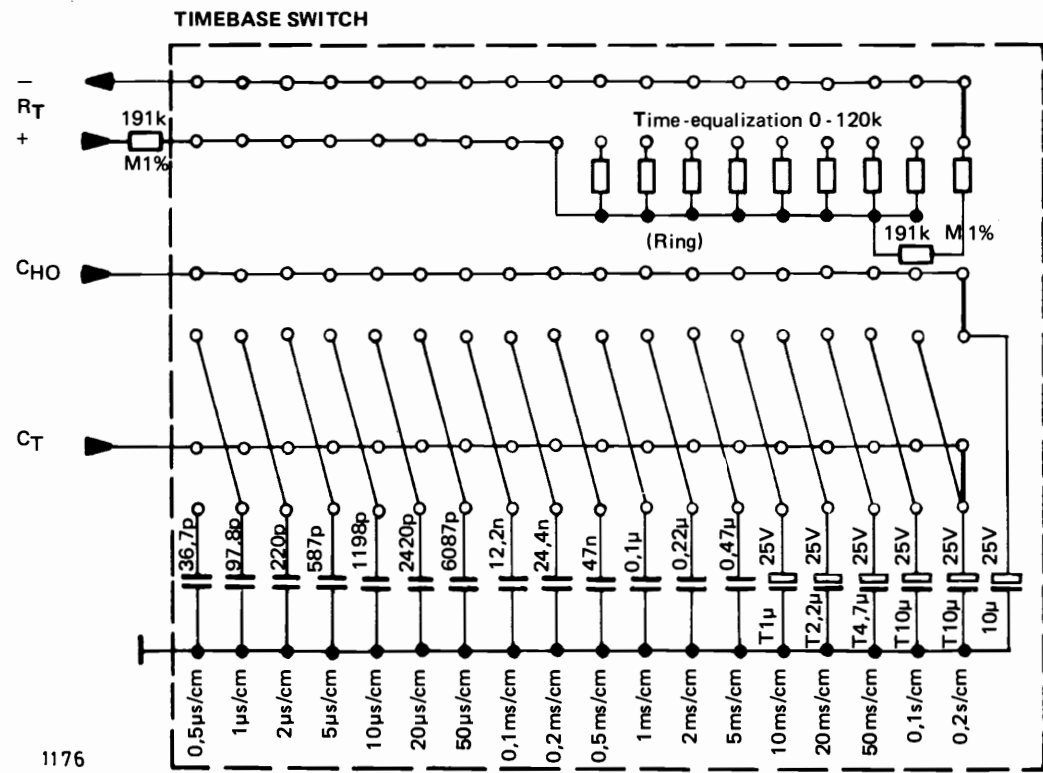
TIMEBASE SWITCH

–
$R_T$
+

191k
M1%

Time-equalization 0 - 120k

(Ring)

191k M1%

$C_{HO}$

$C_T$

36,7p
97,8p
220p
587p
1198p
2420p
6087p
12,2n
24,4n
47n
0,1µ
0,22µ
0,47µ
25V T1µ
25V T2,2µ
25V T4,7µ
25V T10µ
25V T10µ
25V 10µ

0,5µs/cm
1µs/cm
2µs/cm
5µs/cm
10µs/cm
20µs/cm
50µs/cm
0,1ms/cm
0,2ms/cm
0,5ms/cm
1ms/cm
2ms/cm
5ms/cm
10ms/cm
20ms/cm
50ms/cm
0,1s/cm
0,2s/cm

1176